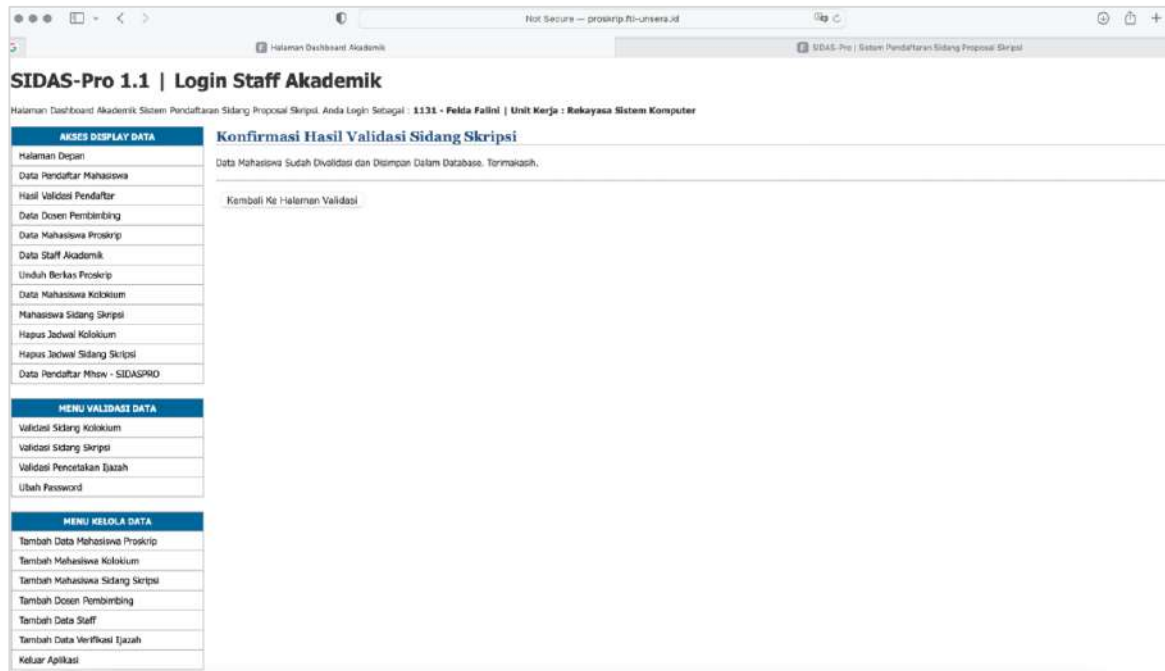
Not Secure — proskrip.fti-unsera.id

Halaman Dashboard Akademik

SIDAS-Pro | Sistem Pendaftaran Sidang Proposal Skripsi

SIDAS-Pro 1.1 | Login Staff Akademik

Halaman Dashboard Akademik Sistem Pendaftaran Sidang Proposal Skripsi. Anda Login Sebagai : 1131 - Felda Fallni | Unit Kerja : Rekayasa Sistem Komputer

AKSES DISPLAY DATA

Halaman Depan

Data Pendaftar Mahasiswa

Hasil Validasi Pendaftar

Data Dosen Pembimbing

Data Mahasiswa Proskrip

Data Staff Akademik

Unduh Berkas Proskrip

Data Mahasiswa Kolokium

Mahasiswa Sidang Skripsi

Hapus Jadwal Kolokium

Hapus Jadwal Sidang Skripsi

Data Pendaftar Mhsw - SIDASPRO

MENU VALIDASI DATA

Validasi Sidang Kolokium

Validasi Sidang Skripsi

Validasi Pencetakan Ijazah

Ubah Password

MENU KELOLA DATA

Tambah Data Mahasiswa Proskrip

Tambah Mahasiswa Kolokium

Tambah Mahasiswa Sidang Skripsi

Tambah Dosen Pembimbing

Tambah Data Staff

Tambah Data Verifikasi Ijazah

Keluar Aplikasi

Konfirmasi Hasil Validasi Sidang Skripsi

Data Mahasiswa Sudah Divalidasi dan Disimpan Dalam Database. Terimakasih.

Kembali Ke Halaman Validasi